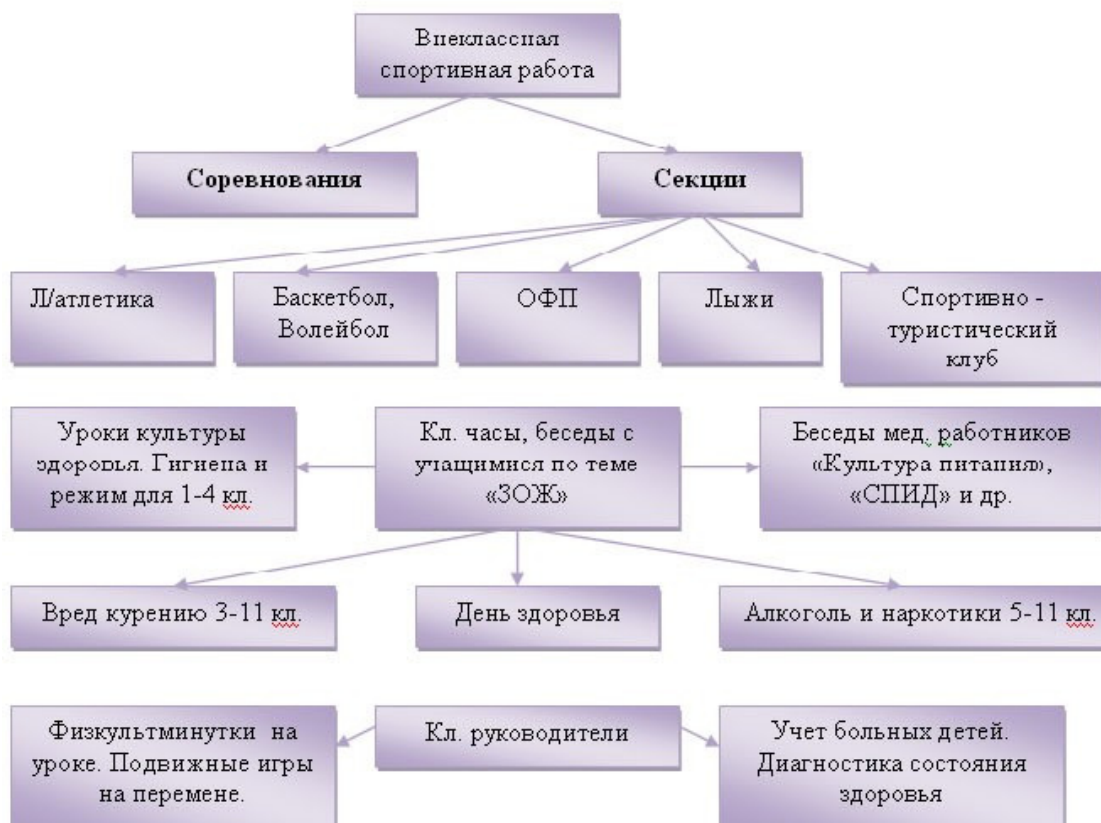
Внеклассная спортивная работа

**Соревнования**

**Секции**

Л/атлетика

Баскетбол, Волейбол

ОФП

Лыжи

Спортивно - туристический клуб

Уроки культуры здоровья. Гигиена и режим для 1-4 кл.

Кл. часы, беседы с учащимися по теме «ЗОЖ»

Беседы мед. работников «Культура питания», «СПИД» и др.

Вред курению 3-11 кл.

День здоровья

Алкоголь и наркотики 5-11 кл.

Физкультминутки на уроке. Подвижные игры на перемене.

Кл. руководители

Учет больных детей. Диагностика состояния здоровья